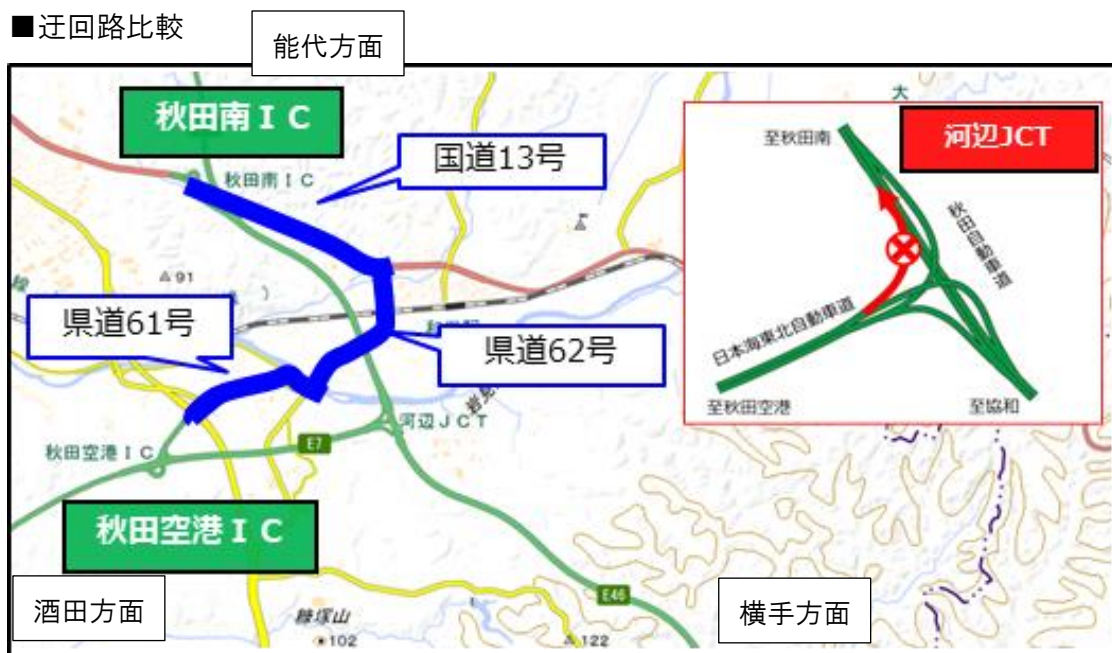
■迂回路比較

能代方面

秋田南ＩＣ

国道13号

秋田南ＩＣ

県道61号

県道62号

河辺ＪＣＴ

秋田空港ＩＣ

E7

秋田空港ＩＣ

酒田方面

E46

横手方面

静塚山

102

122

91

大

河辺JCT

至秋田南

秋田自動車道

日本海東北自動車道

至秋田空港

至協和